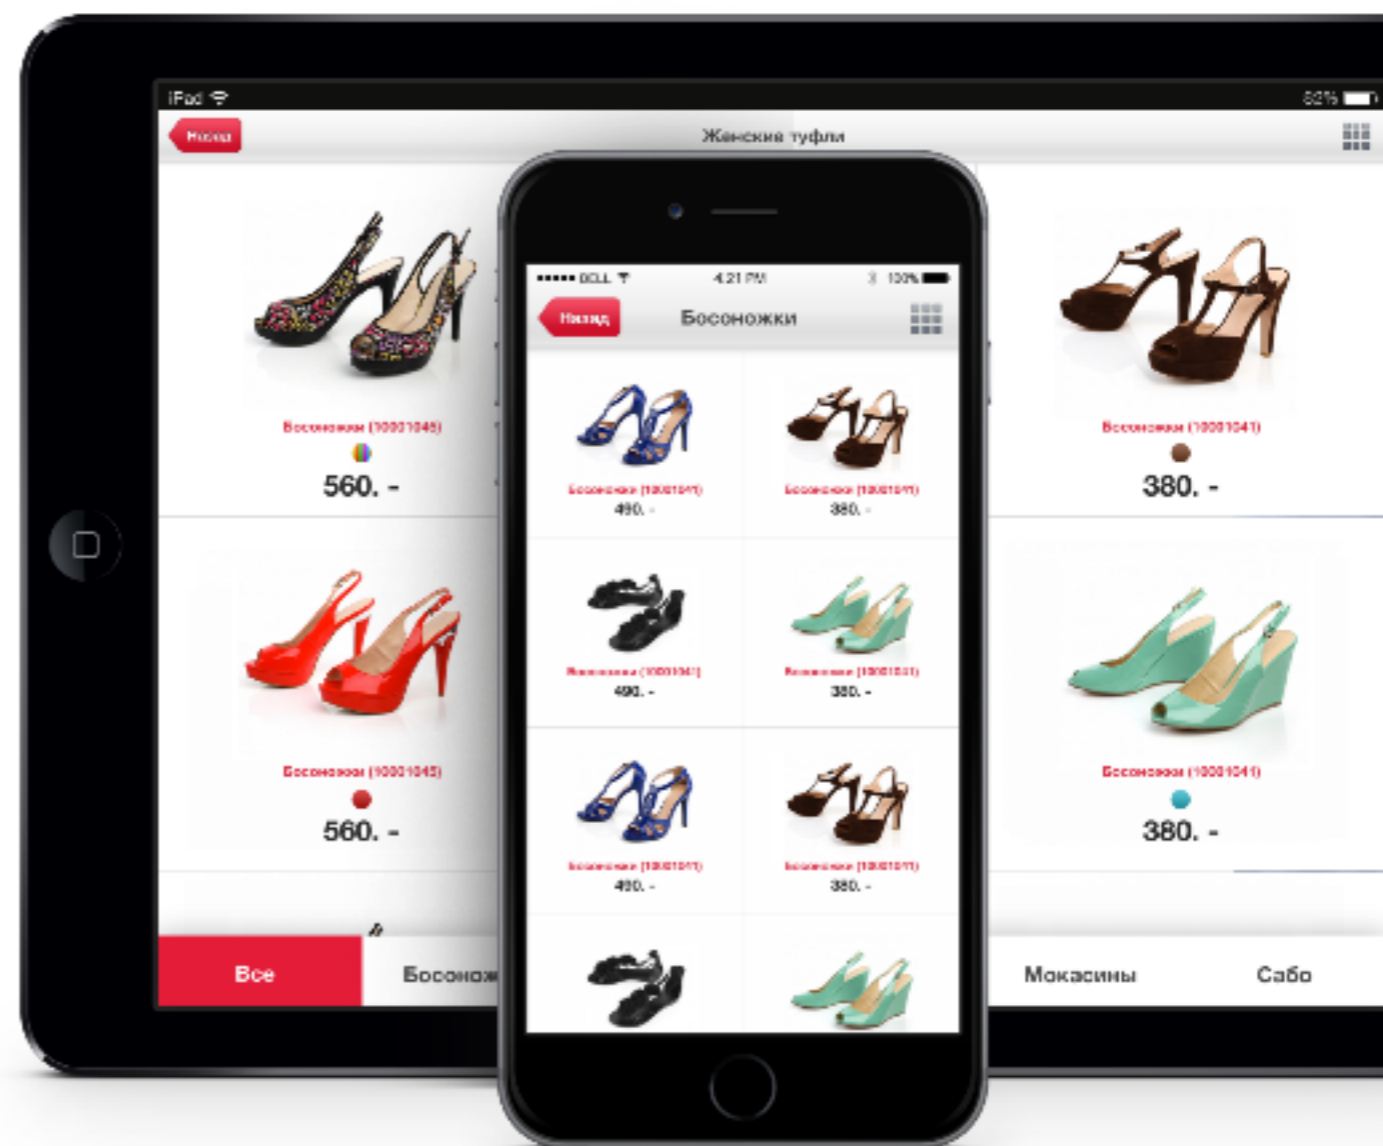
iPad
Назад
Женские туфли
Босоножки (10001045)
560. -
Босоножки (10001045)
560. -
Босоножки (10001041)
380. -
Босоножки (10001041)
380. -
Все
Босонож
Мокасины
Сабо

••••• BELL
4:21 PM
100%
Назад
Босоножки
Босоножки (10001041)
490. -
Босоножки (10001041)
380. -
Босоножки (10001041)
490. -
Босоножки (10001041)
380. -
Босоножки (10001041)
490. -
Босоножки (10001041)
380. -